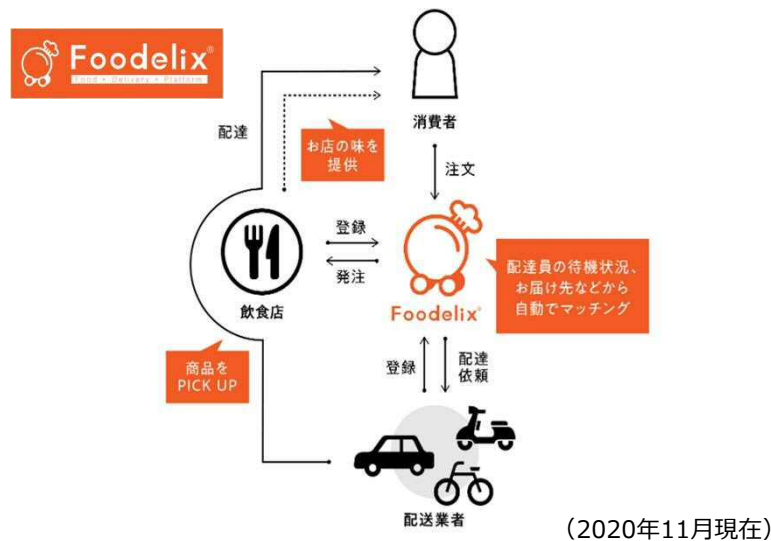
Foodelix®
Food • Delivery • Platform

消費者

配達

お店の味を提供

注文

登録

発注

飲食店

Foodelix®

配達員の待機状況、お届け先などから自動でマッチング

商品をPICK UP

登録

配達依頼

配送業者

（2020年11月現在）